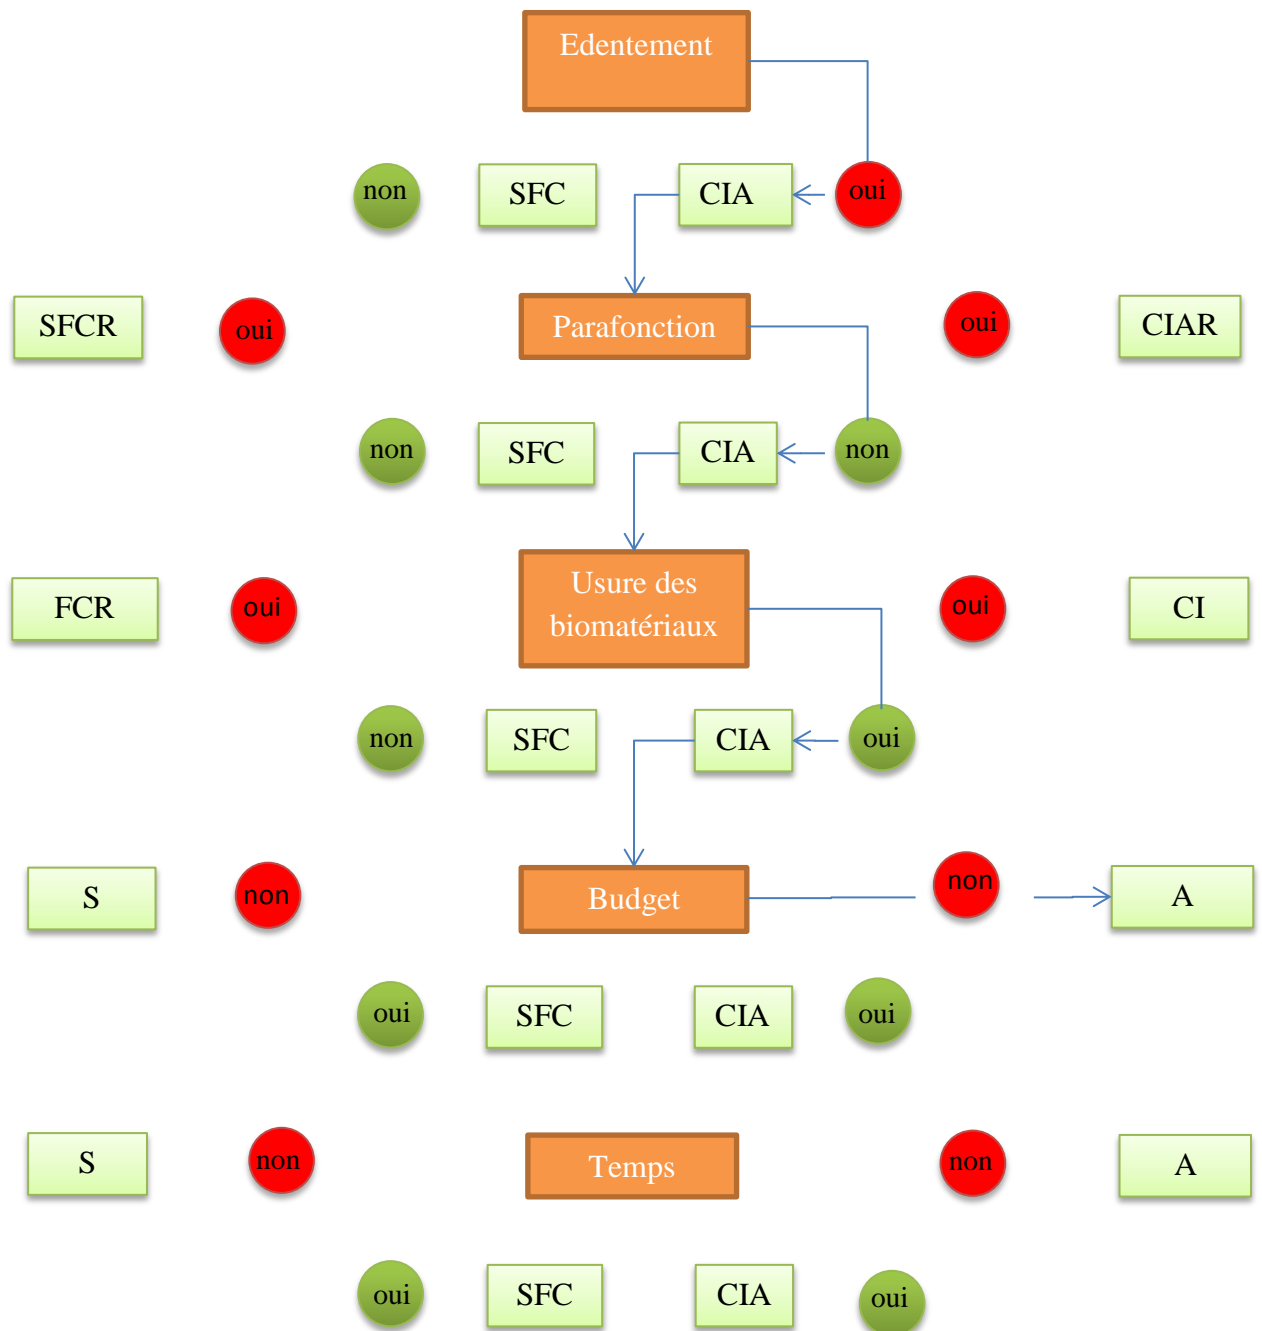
Edentement

non SFC CIA oui

SFCR oui Parafonction oui CIAR

non SFC CIA non

FCR oui Usure des biomatériaux oui CI

non SFC CIA oui

S non Budget non A

oui SFC CIA oui

S non Temps non A

oui SFC CIA oui